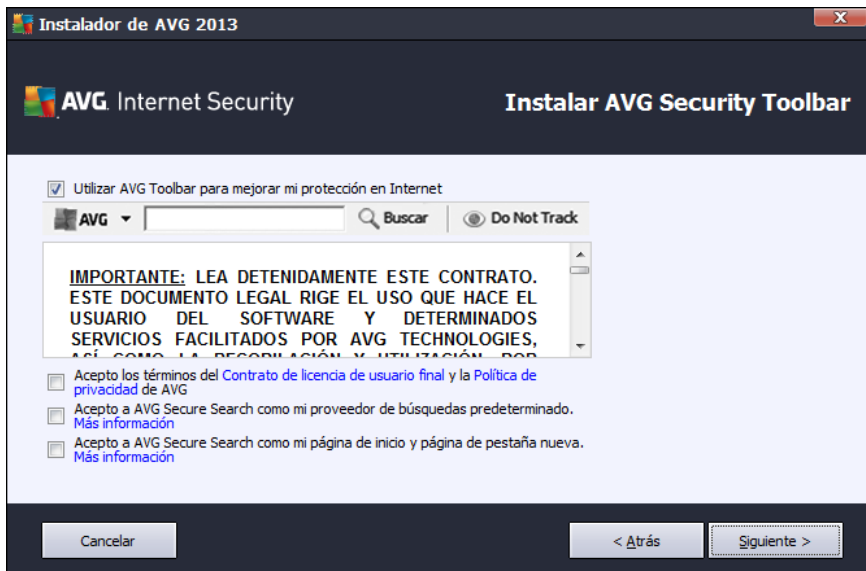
Instalador de AVG 2013

AVG. Internet Security

Instalar AVG Security Toolbar

Utilizar AVG Toolbar para mejorar mi protección en Internet

AVG

Buscar

Do Not Track

IMPORTANTE: LEA DETENIDAMENTE ESTE CONTRATO. ESTE DOCUMENTO LEGAL RIGE EL USO QUE HACE EL USUARIO DEL SOFTWARE Y DETERMINADOS SERVICIOS FACILITADOS POR AVG TECHNOLOGIES, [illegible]

Acepto los términos del Contrato de licencia de usuario final y la Política de privacidad de AVG

Acepto a AVG Secure Search como mi proveedor de búsquedas predeterminado. Más información

Acepto a AVG Secure Search como mi página de inicio y página de pestaña nueva. Más información

Cancelar

< Atrás

Siguiente >